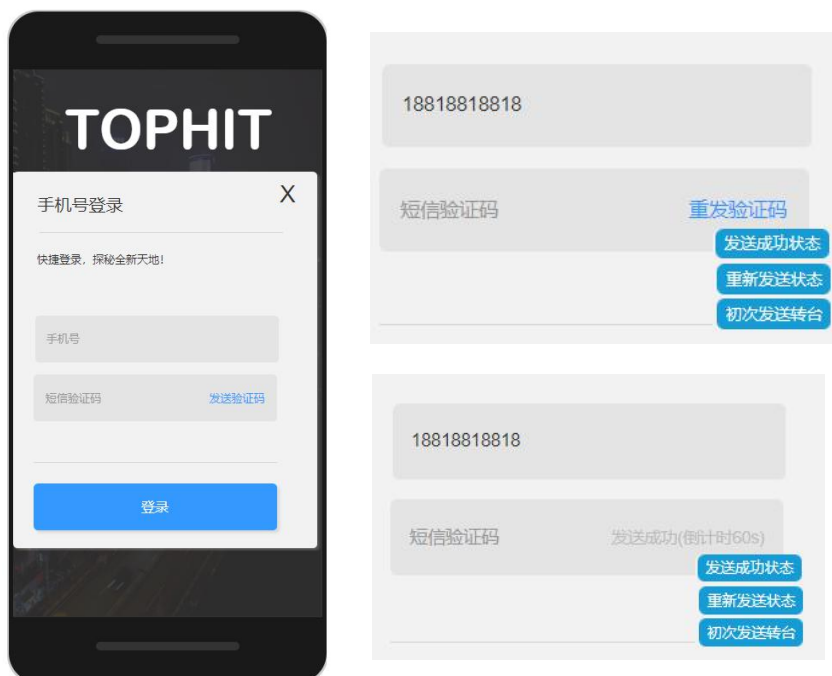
TOPHIT

手机号登录

X

快捷登录，探秘全新天地！

手机号

短信验证码

发送验证码

登录

18818818818

短信验证码

重发验证码

发送成功状态

重新发送状态

初次发送转台

18818818818

短信验证码

发送成功(倒计时60s)

发送成功状态

重新发送状态

初次发送转台